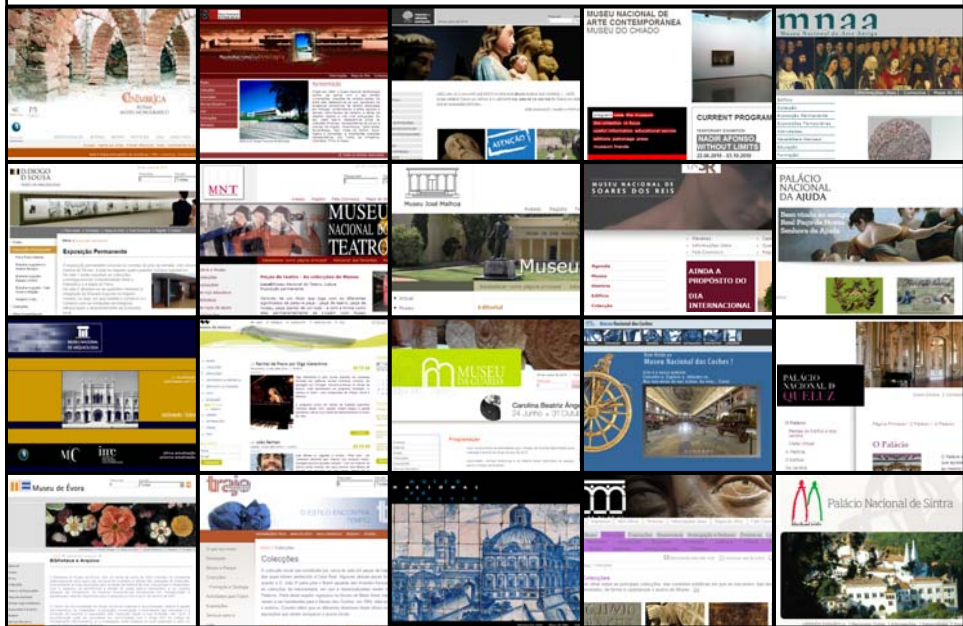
CONIMBRIGA

MUSEU NACIONAL DE ARTE CONTEMPORÂNEA MUSEU DO CHIADO

CURRENT PROGRAM

NADIR AFONSO, WITHOUT LIMITS

mnaa

Museu Nacional de Arte Antiga

ATENÇÃO

Exposição Permanente

MNT

MUSEU NACIONAL DO TEATRO

Museu José Malhoa

Museu

MUSEU NACIONAL DE SOARES DOS REIS

AINDA A PROPÓSITO DO DIA INTERNACIONAL

PALÁCIO NACIONAL DA AJUDA

MUSEU DA GUARDA

Carolina Beatriz Ângelo

24 Junho » 31 Outubro

Museu Nacional dos Coches

PALÁCIO NACIONAL D QUELUZ

O Palácio

Museu de Évora

traje

Colecções

Palácio Nacional de Sintra